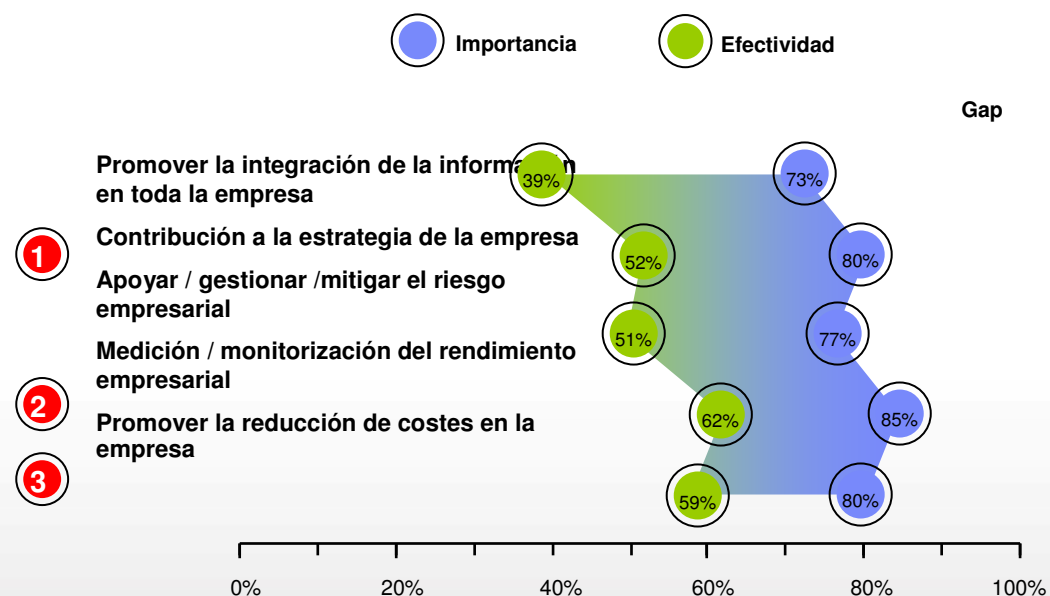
Importancia

Efectividad

Gap

Promover la integración de la informa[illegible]n en toda la empresa

1

Contribución a la estrategia de la empresa

Apoyar / gestionar /mitigar el riesgo empresarial

Medición / monitorización del rendimiento empresarial

2

Promover la reducción de costes en la empresa

3

39%

73%

52%

80%

51%

77%

62%

85%

59%

80%

0%
20%
40%
60%
80%
100%